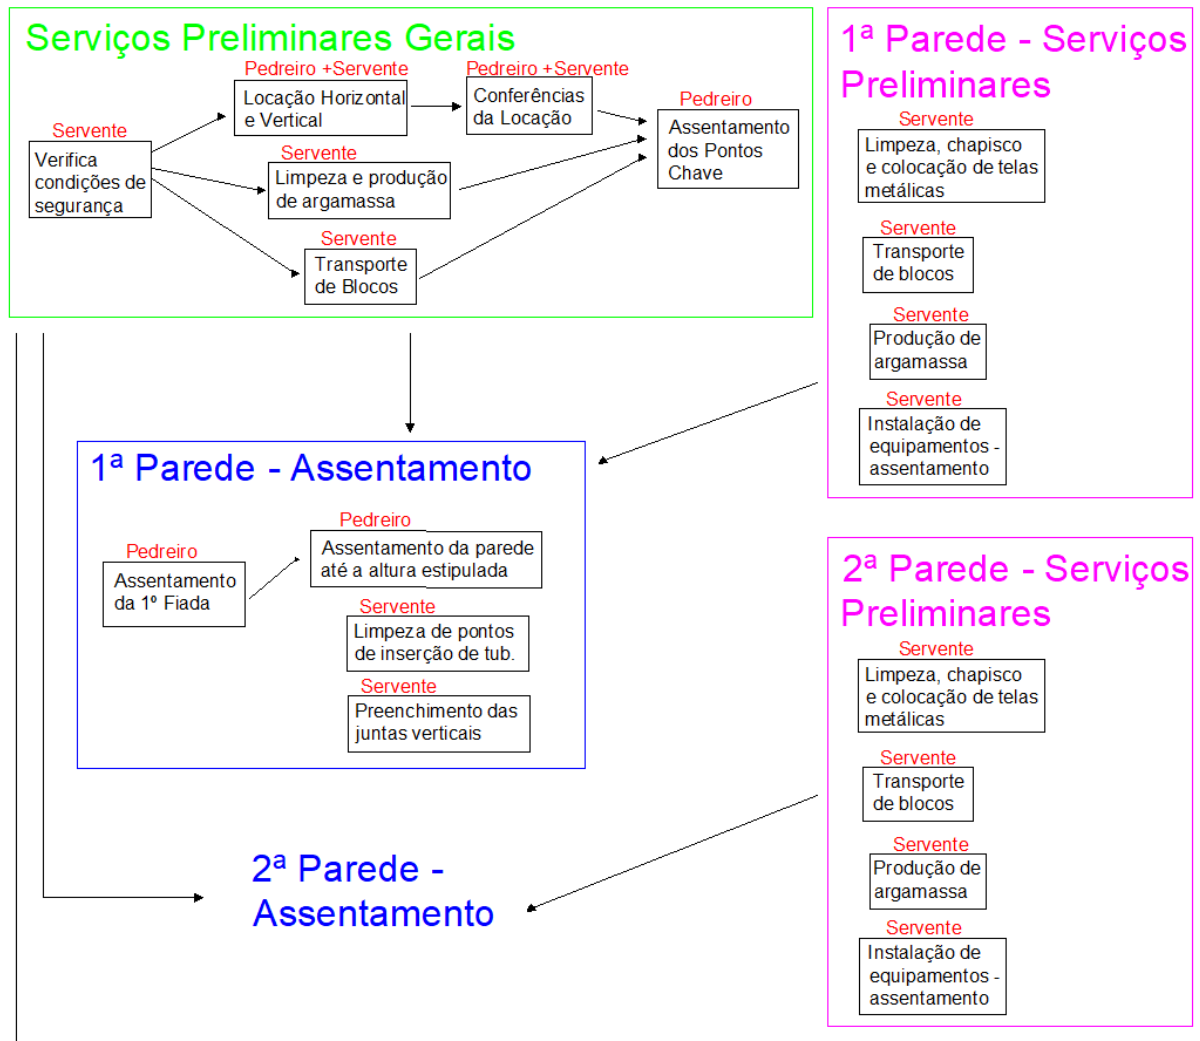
Serviços Preliminares Gerais

Servente
Verifica condições de segurança

Pedreiro +Servente
Locação Horizontal e Vertical

Pedreiro +Servente
Conferências da Locação

Servente
Limpeza e produção de argamassa

Servente
Transporte de Blocos

Pedreiro
Assentamento dos Pontos Chave

1ª Parede - Serviços Preliminares

Servente
Limpeza, chapisco e colocação de telas metálicas

Servente
Transporte de blocos

Servente
Produção de argamassa

Servente
Instalação de equipamentos - assentamento

1ª Parede - Assentamento

Pedreiro
Assentamento da 1º Fiada

Pedreiro
Assentamento da parede até a altura estipulada

Servente
Limpeza de pontos de inserção de tub.

Servente
Preenchimento das juntas verticais

2ª Parede - Serviços Preliminares

Servente
Limpeza, chapisco e colocação de telas metálicas

Servente
Transporte de blocos

Servente
Produção de argamassa

Servente
Instalação de equipamentos - assentamento

2ª Parede - Assentamento